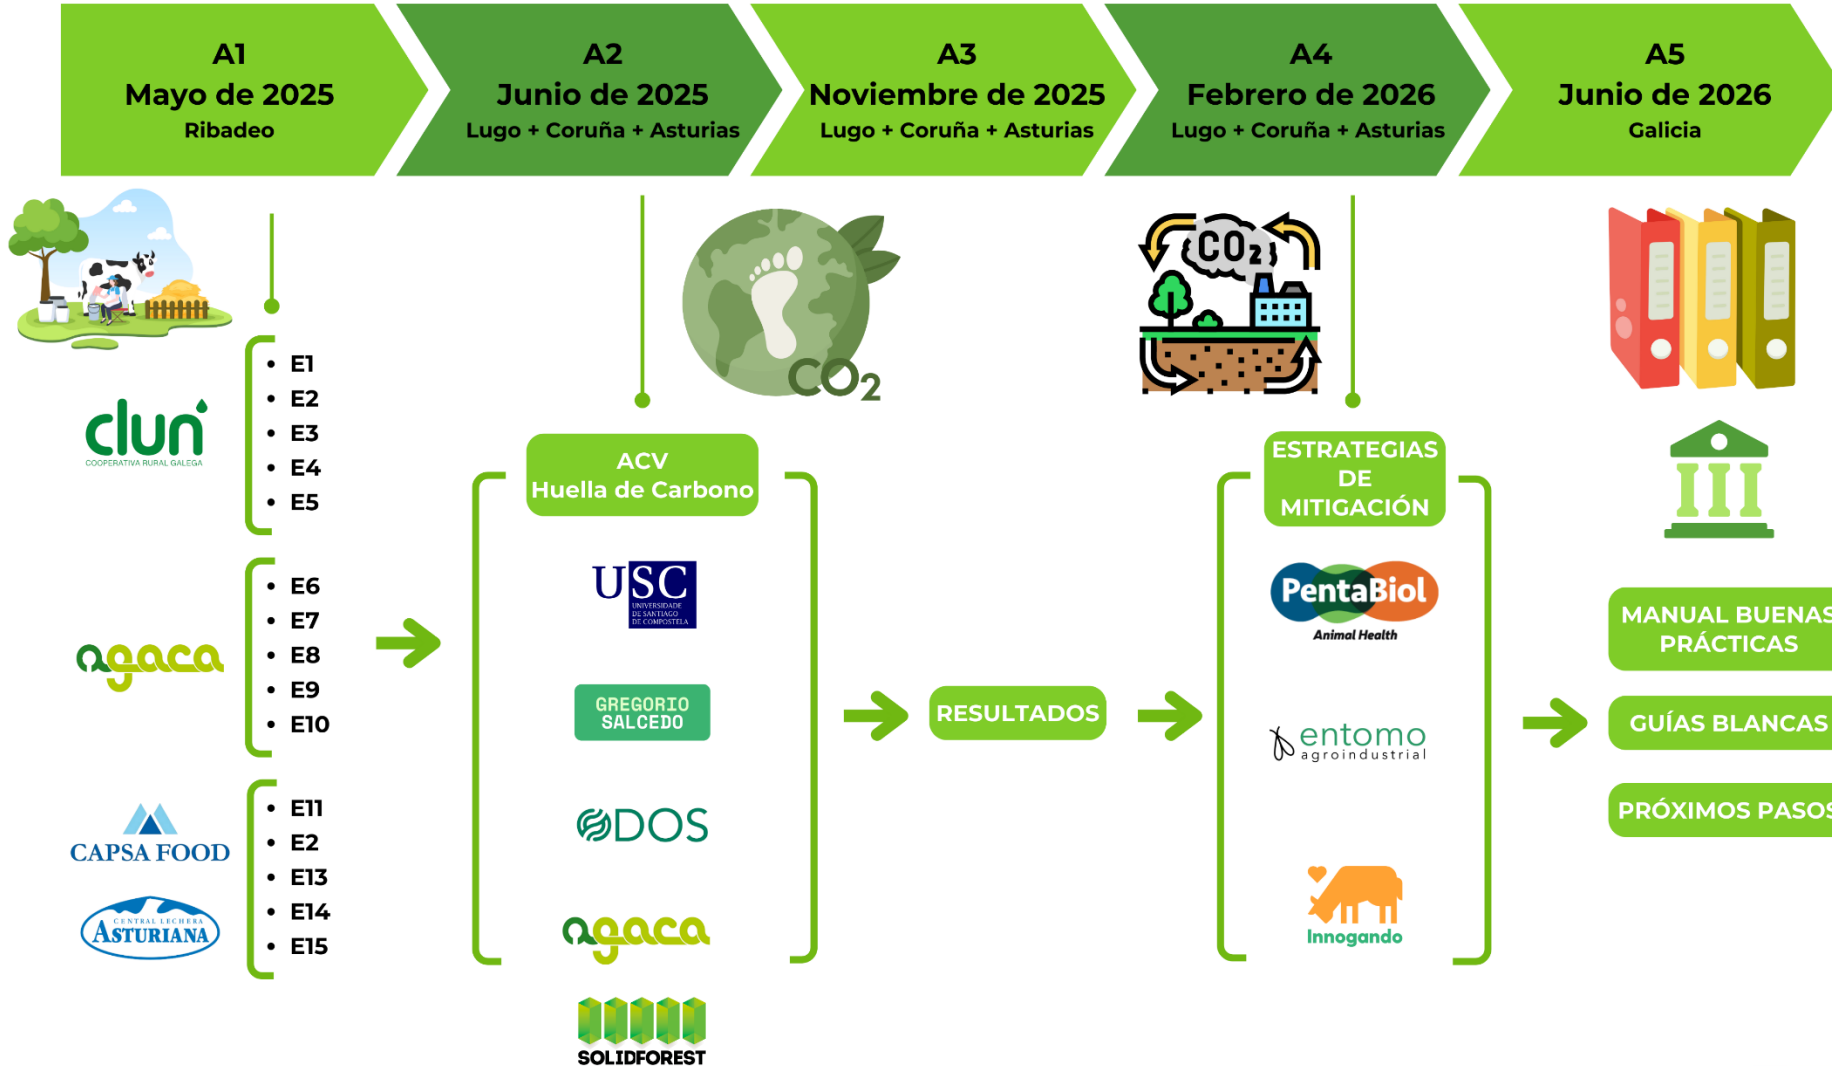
A1
Mayo de 2025
Ribadeo

A2
Junio de 2025
Lugo + Coruña + Asturias

A3
Noviembre de 2025
Lugo + Coruña + Asturias

A4
Febrero de 2026
Lugo + Coruña + Asturias

A5
Junio de 2026
Galicia

clun
COOPERATIVA RURAL GALEGA

- E1
- E2
- E3
- E4
- E5

agaca

- E6
- E7
- E8
- E9
- E10

CAPSA FOOD

CENTRAL LECHERA ASTURIANA

- E11
- E2
- E13
- E14
- E15

$CO_2$

ACV
Huella de Carbono

USC UNIVERSIDADE DE SANTIAGO DE COMPOSTELA

GREGORIO SALCEDO

DOS

agaca

SOLIDFOREST

RESULTADOS

$CO_2$

ESTRATEGIAS DE MITIGACIÓN

PentaBiol
Animal Health

entomo
agroindustrial

Innogando

MANUAL BUENAS PRÁCTICAS

GUÍAS BLANCAS

PRÓXIMOS PASOS